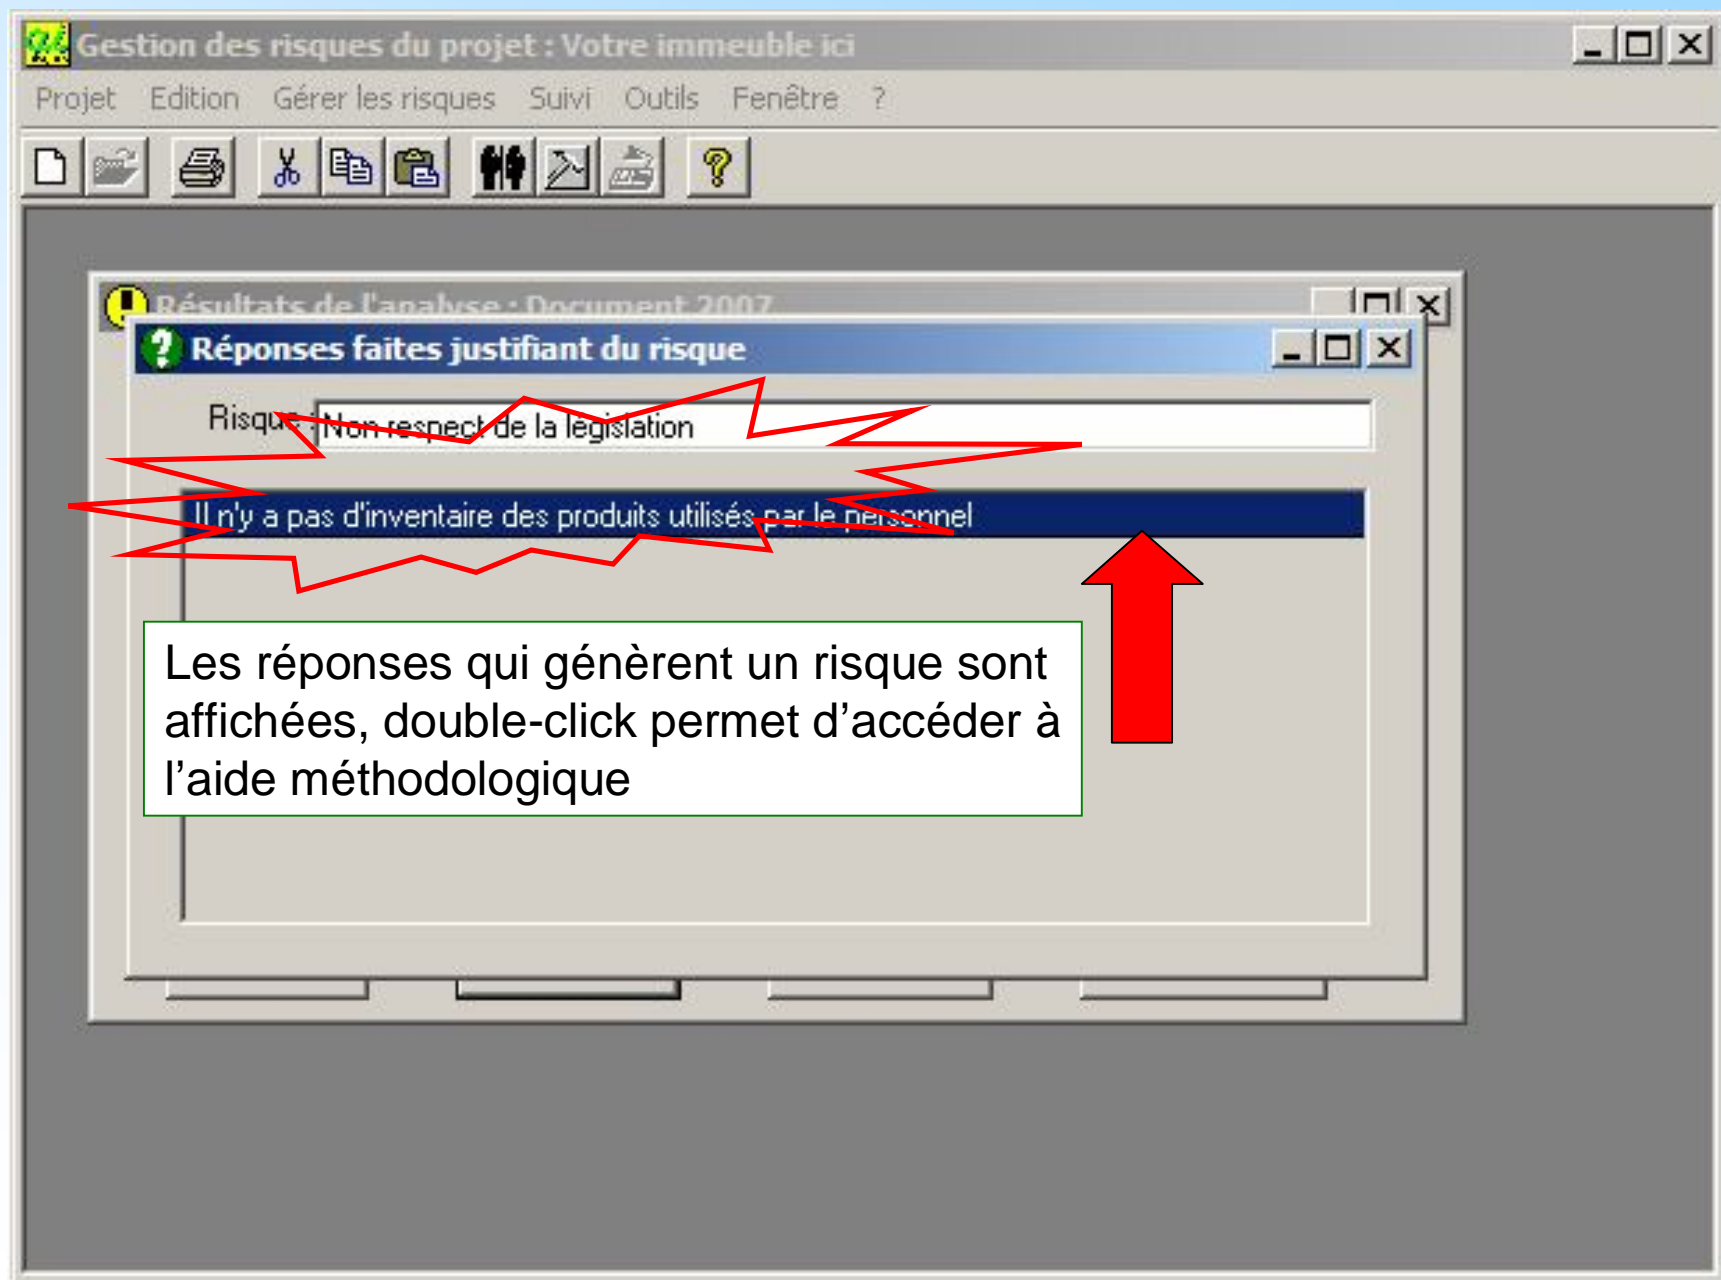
Gestion des risques du projet : Votre immeuble ici

Projet Edition Gérer les risques Suivi Outils Fenêtre ?

Résultats de l'analyse : Document 2007

Réponses faites justifiant du risque

Risque : Non respect de la législation

Il n'y a pas d'inventaire des produits utilisés par le personnel

Les réponses qui génèrent un risque sont affichées, double-click permet d'accéder à l'aide méthodologique